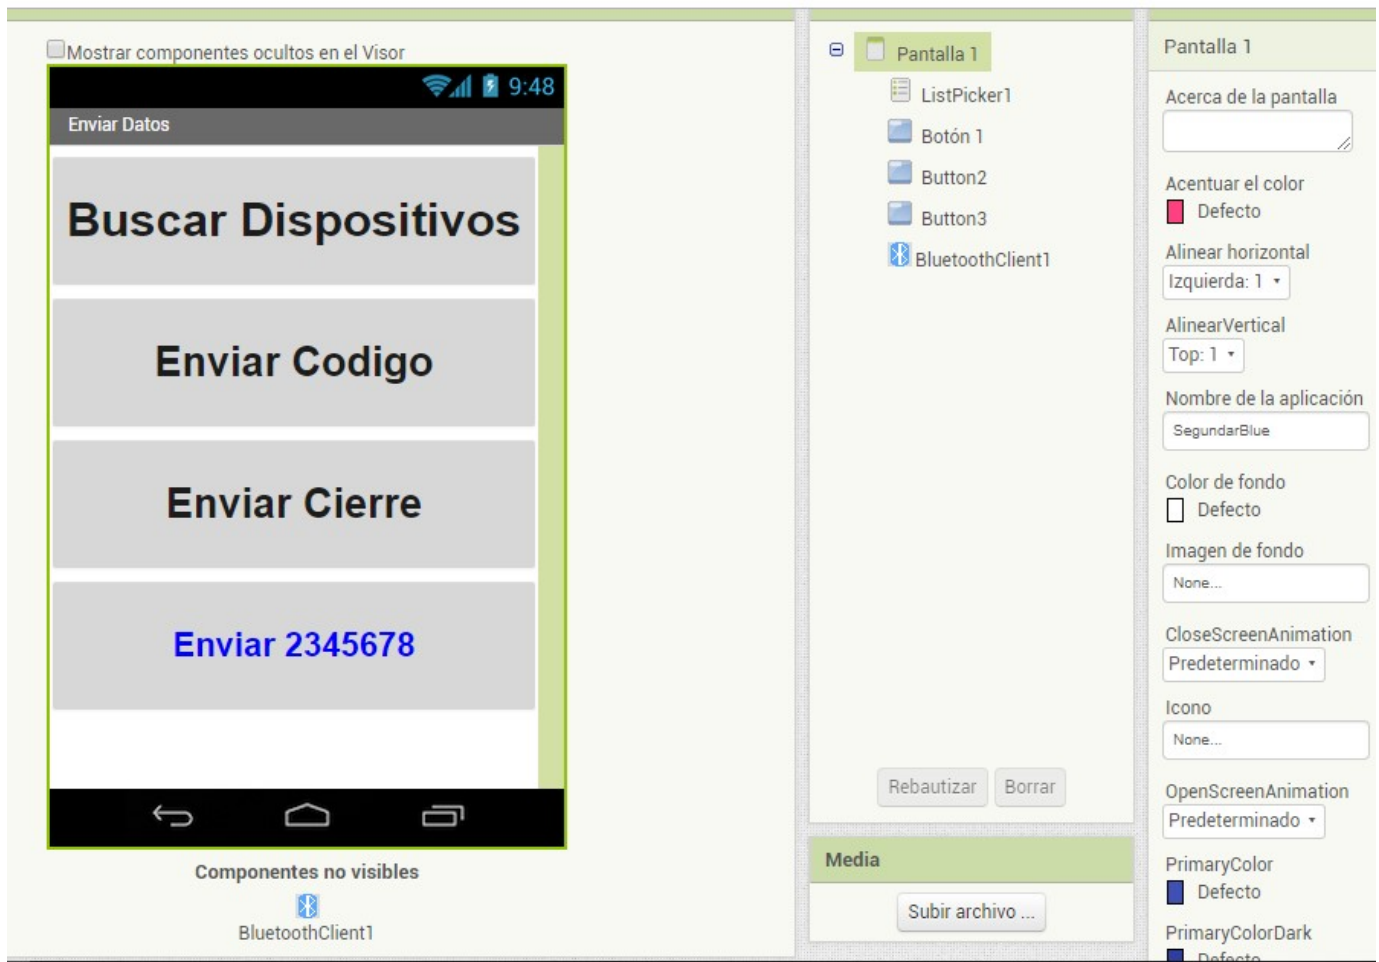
Mostrar componentes ocultos en el Visor

9:48

Enviar Datos

Buscar Dispositivos

Enviar Codigo

Enviar Cierre

Enviar 2345678

Componentes no visibles

BluetoothClient1

Pantalla 1

ListPicker1

Botón 1

Button2

Button3

BluetoothClient1

Rebautizar

Borrar

Media

Subir archivo ...

Pantalla 1

Acerca de la pantalla

Acentuar el color

Defecto

Alinear horizontal

Izquierda: 1

AlinearVertical

Top: 1

Nombre de la aplicación

SegundarBlue

Color de fondo

Defecto

Imagen de fondo

None...

CloseScreenAnimation

Predeterminado

Icono

None...

OpenScreenAnimation

Predeterminado

PrimaryColor

Defecto

PrimaryColorDark

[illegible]